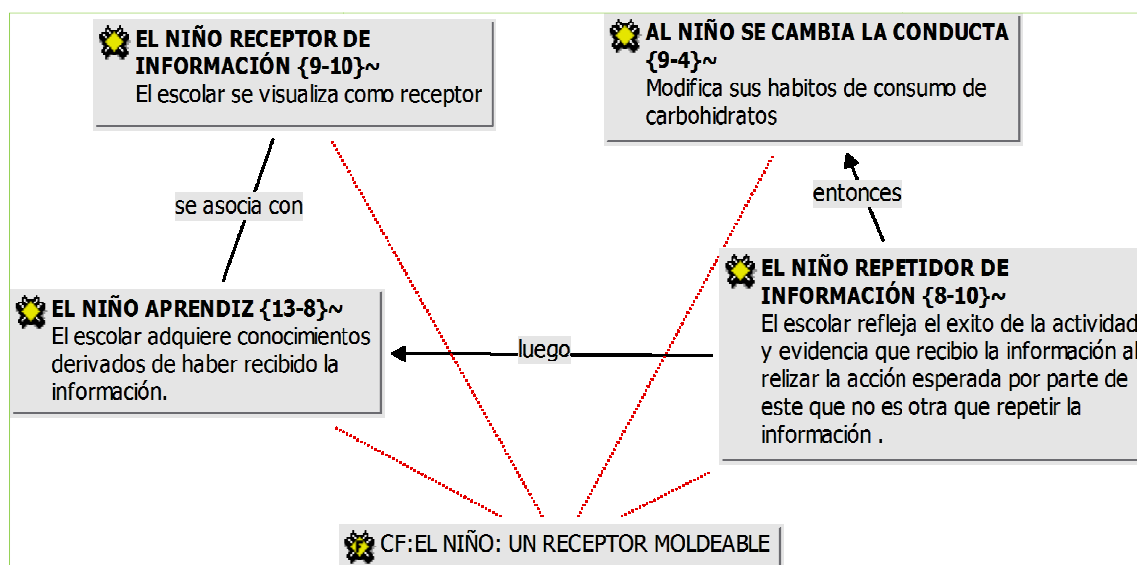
EL NIÑO RECEPTOR DE INFORMACIÓN {9-10}~
El escolar se visualiza como receptor

AL NIÑO SE CAMBIA LA CONDUCTA {9-4}~
Modifica sus habitos de consumo de carbohidratos

se asocia con

entonces

EL NIÑO APRENDIZ {13-8}~
El escolar adquiere conocimientos derivados de haber recibido la información.

luego

EL NIÑO REPETIDOR DE INFORMACIÓN {8-10}~
El escolar refleja el exito de la actividad y evidencia que recibio la información al relizar la acción esperada por parte de este que no es otra que repetir la información .

CF:EL NIÑO: UN RECEPTOR MOLDEABLE